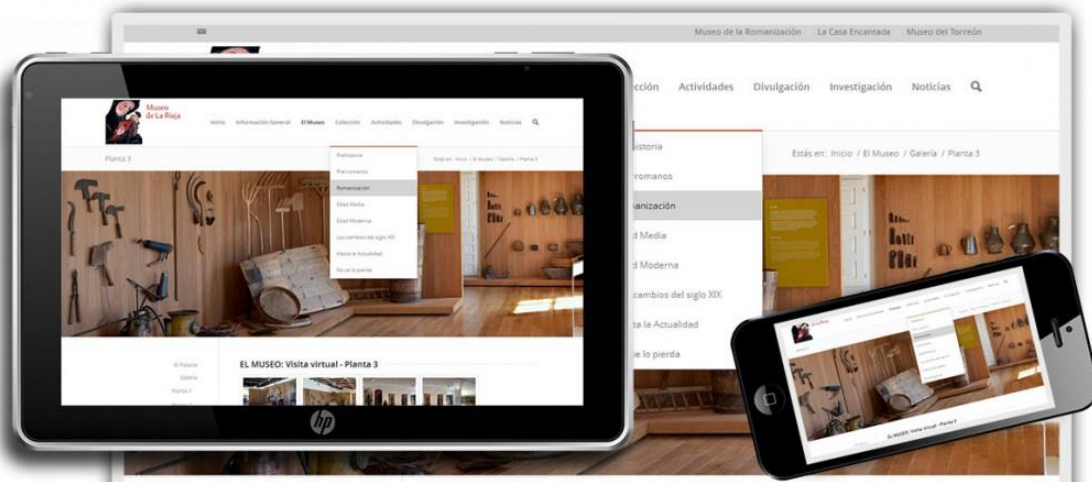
Museo de la Romanización La Casa Encantada Museo del Torreón

cción Actividades Divulgación Investigación Noticias

istoria
rromanos
manización
d Media
d Moderna
cambios del siglo XIX
ta la Actualidad
e lo pierda

Estás en: Inicio / El Museo / Galería / Planta 3

Museo de La Rioja

Inicio Información General El Museo Colección Actividades Divulgación Investigación Noticias

Planta 3

Prehistoria
Prerromanos
Romanización
Edad Media
Edad Moderna
Los cambios del siglo XIX
Hasta la Actualidad
No se lo pierda

Estás en: Inicio / El Museo / Galería / Planta 3

El Palacio
Galería
Planta 1

EL MUSEO: Visita virtual - Planta 3

hp

EL MUSEO: Visita virtual - Planta 3